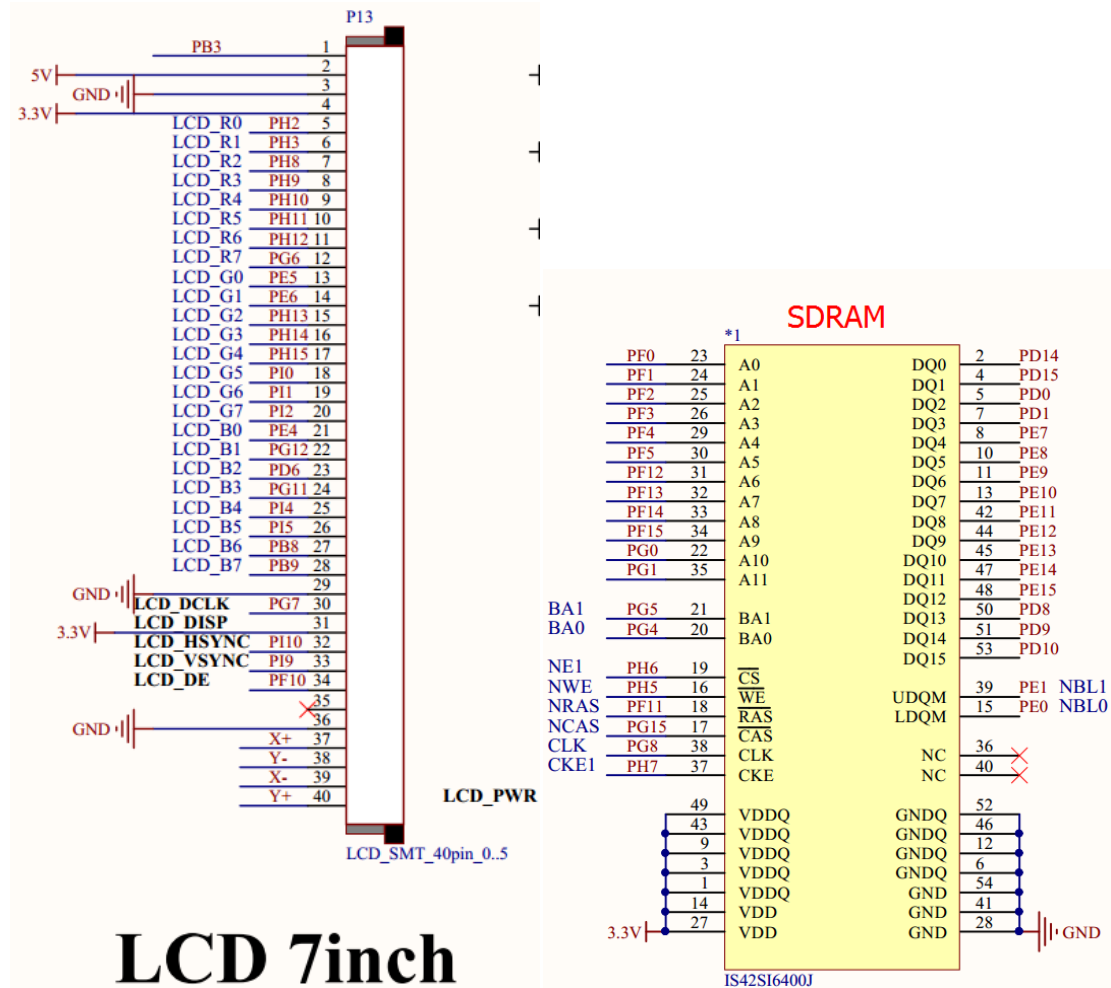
P13

PB3 1
5V 2
GND 3
3.3V 4
LCD_R0 PH2 5
LCD_R1 PH3 6
LCD_R2 PH8 7
LCD_R3 PH9 8
LCD_R4 PH10 9
LCD_R5 PH11 10
LCD_R6 PH12 11
LCD_R7 PG6 12
LCD_G0 PE5 13
LCD_G1 PE6 14
LCD_G2 PH13 15
LCD_G3 PH14 16
LCD_G4 PH15 17
LCD_G5 PI0 18
LCD_G6 PI1 19
LCD_G7 PI2 20
LCD_B0 PE4 21
LCD_B1 PG12 22
LCD_B2 PD6 23
LCD_B3 PG11 24
LCD_B4 PI4 25
LCD_B5 PI5 26
LCD_B6 PB8 27
LCD_B7 PB9 28
GND 29
LCD_DCLK PG7 30
LCD_DISP 31
3.3V LCD_HSYNC PI10 32
LCD_VSYNC PI9 33
LCD_DE PF10 34
35
GND 36
X+ 37
Y- 38
X- 39
Y+ 40

LCD_PWR

LCD_SMT_40pin_0..5

LCD 7inch

SDRAM

*1

| | | | | | | |
|---|---|---|---|---|---|---|
| PF0 | 23 | A0 | DQ0 | 2 | PD14 | |
| PF1 | 24 | A1 | DQ1 | 4 | PD15 | |
| PF2 | 25 | A2 | DQ2 | 5 | PD0 | |
| PF3 | 26 | A3 | DQ3 | 7 | PD1 | |
| PF4 | 29 | A4 | DQ4 | 8 | PE7 | |
| PF5 | 30 | A5 | DQ5 | 10 | PE8 | |
| PF12 | 31 | A6 | DQ6 | 11 | PE9 | |
| PF13 | 32 | A7 | DQ7 | 13 | PE10 | |
| PF14 | 33 | A8 | DQ8 | 42 | PE11 | |
| PF15 | 34 | A9 | DQ9 | 44 | PE12 | |
| PG0 | 22 | A10 | DQ10 | 45 | PE13 | |
| PG1 | 35 | A11 | DQ11 | 47 | PE14 | |
| | | | DQ12 | 48 | PE15 | |
| BA1 PG5 | 21 | BA1 | DQ13 | 50 | PD8 | |
| BA0 PG4 | 20 | BA0 | DQ14 | 51 | PD9 | |
| | | | DQ15 | 53 | PD10 | |
| NE1 PH6 | 19 | $\overline{CS}$ | | | | |
| NWE PH5 | 16 | $\overline{WE}$ | UDQM | 39 | PE1 | NBL1 |
| NRAS PF11 | 18 | $\overline{RAS}$ | LDQM | 15 | PE0 | NBL0 |
| NCAS PG15 | 17 | $\overline{CAS}$ | | | | |
| CLK PG8 | 38 | CLK | NC | 36 | | |
| CKE1 PH7 | 37 | CKE | NC | 40 | | |
| | 49 | VDDQ | GNDQ | 52 | | |
| | 43 | VDDQ | GNDQ | 46 | | |
| | 9 | VDDQ | GNDQ | 12 | | |
| | 3 | VDDQ | GNDQ | 6 | | |
| | 1 | VDDQ | GND | 54 | | |
| | 14 | VDD | GND | 41 | | |
| 3.3V | 27 | VDD | GND | 28 | GND | |

IS42SI6400J